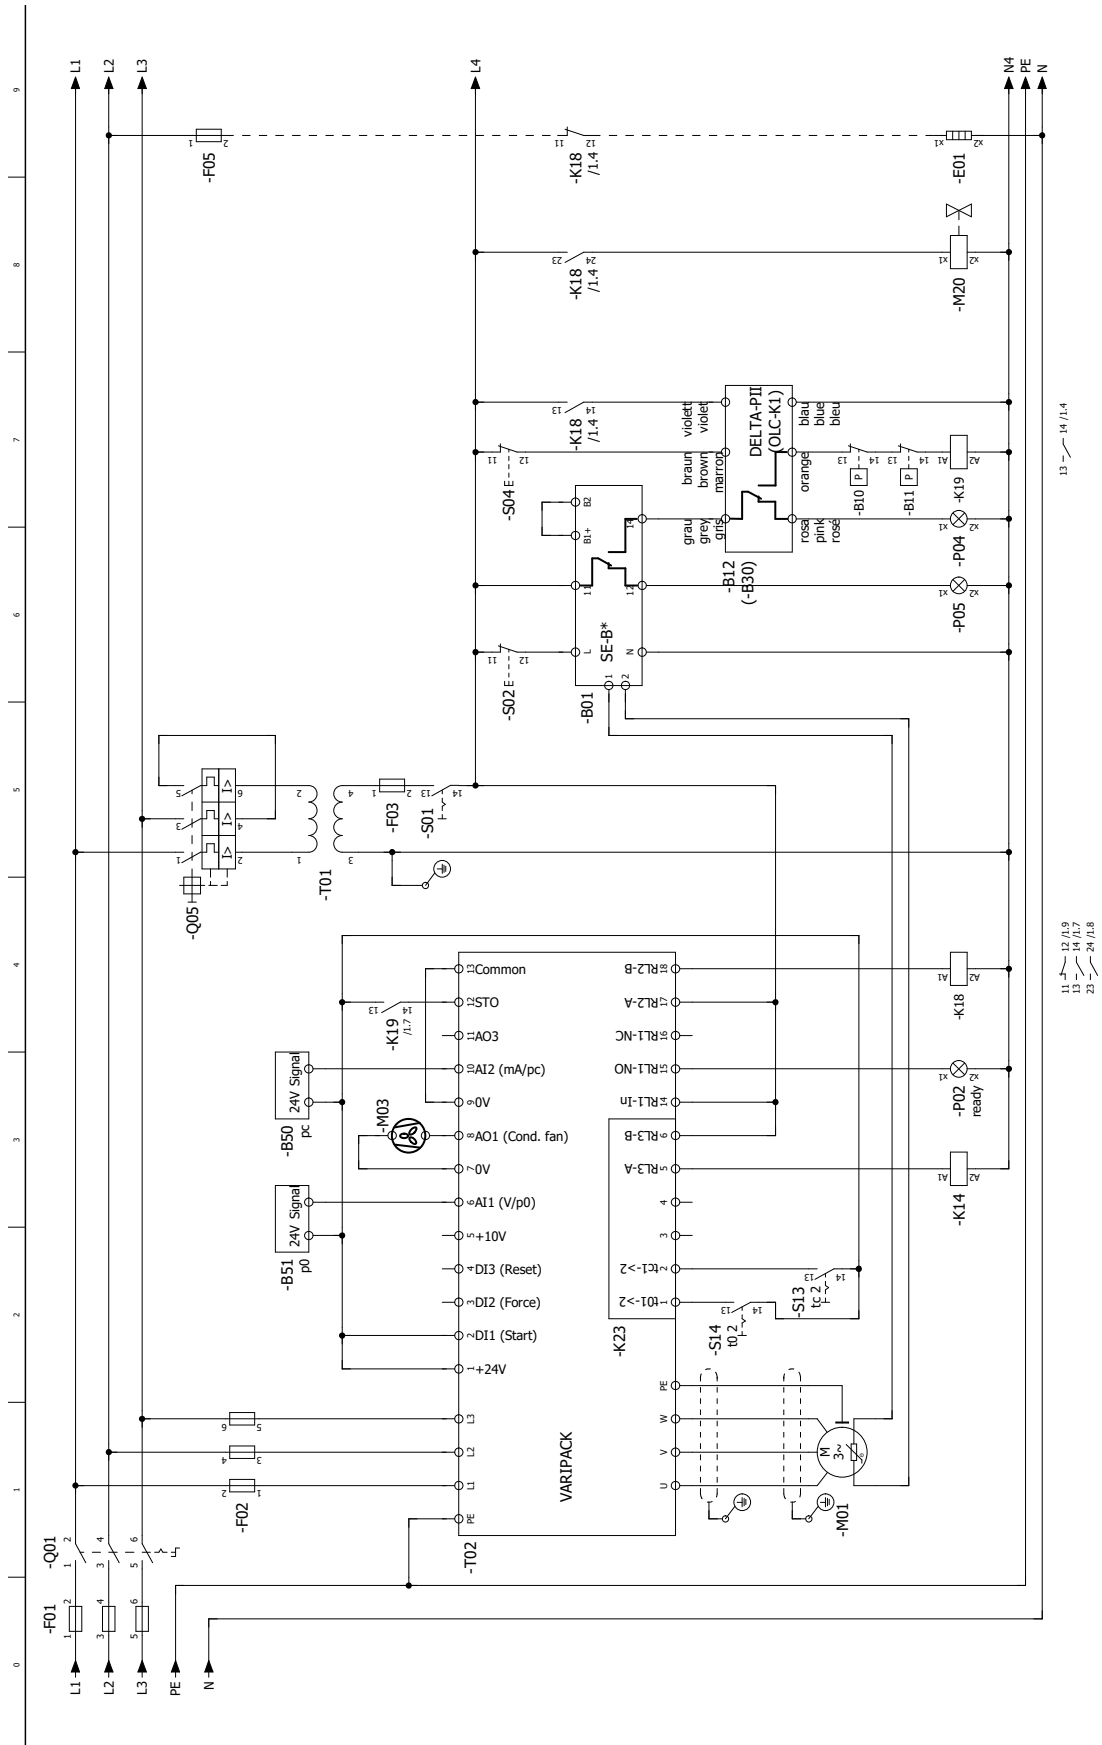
L1
L2
L3
L4
N4
PE
N

-F05
-K18 /1.4
-E01
-K18 /1.4
-M20
-K18 /1.4
DELTA-PII (OLC-K1)
violett violet violet
braun brown marron
grau grey gris
blau blue bleu
orange
rosa pink rosé
-S04
-B10
-B11
-K19
-B12 (-B30)
-P04
-P05
SE-B*
-S02
-B01
-S01
-F03
-T01
-Q05

13 — 14 /1.4

11 — 12 /1.9
13 — 14 /1.7
23 — 24 /1.8

13 Common
12 STO
11 AO3
10 AI2 (mA/pc)
9 0V
8 AO1 (Cond. fan)
7 0V
6 AI1 (V/p0)
5 +10V
4 DI3 (Reset)
3 DI2 (Force)
2 DI1 (Start)
1 +24V
L3
L2
L1
PE
VARIPACK

18 RL2-B
17 RL2-A
16 RL1-NC
15 RL1-NO
14 RL1-In
6 RL3-B
5 RL3-A
4
3
2 tc1->2
1 tc1->2
PE
W
V
U

-K19 /1.7
24V Signal pc
-B50
-M03
24V Signal p0
-B51
-K18
-P02 ready
-K14
-S13 tc 2
-S14 t0 2
-K23
-M01
-F02
-Q01
-T02
-F01

L1
L2
L3
PE
N